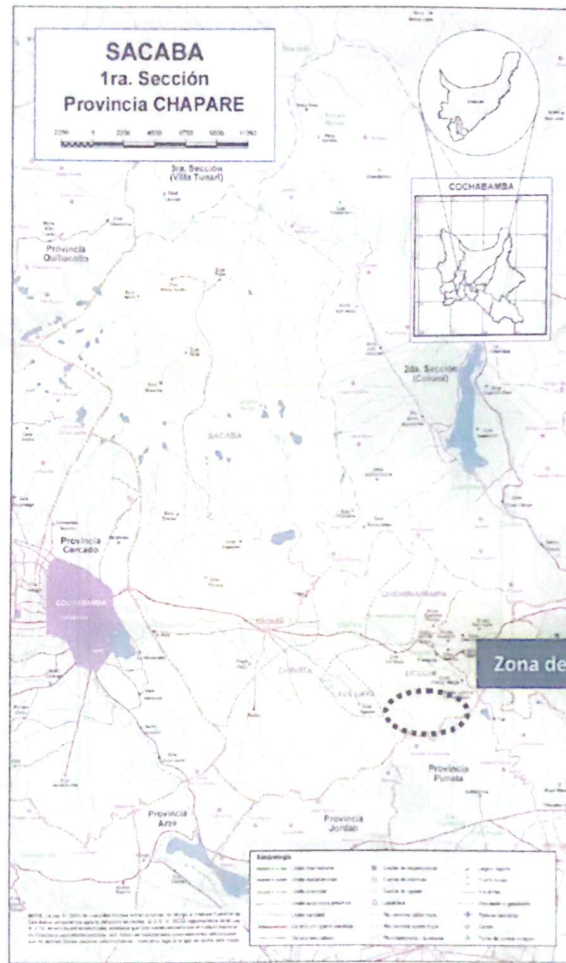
SACABA
1ra. Sección
Provincia CHAPARE

COCHABAMBA

3ra. Sección (Villa Tunari)

Provincia Quillacollo

2da. Sección (Colomi)

SACABA

Provincia Cercado

COCHABAMBA

SACABA

CHIÑATA

Zona de

Provincia Punata

Provincia Arani

Provincia Jordan

Simbología

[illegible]